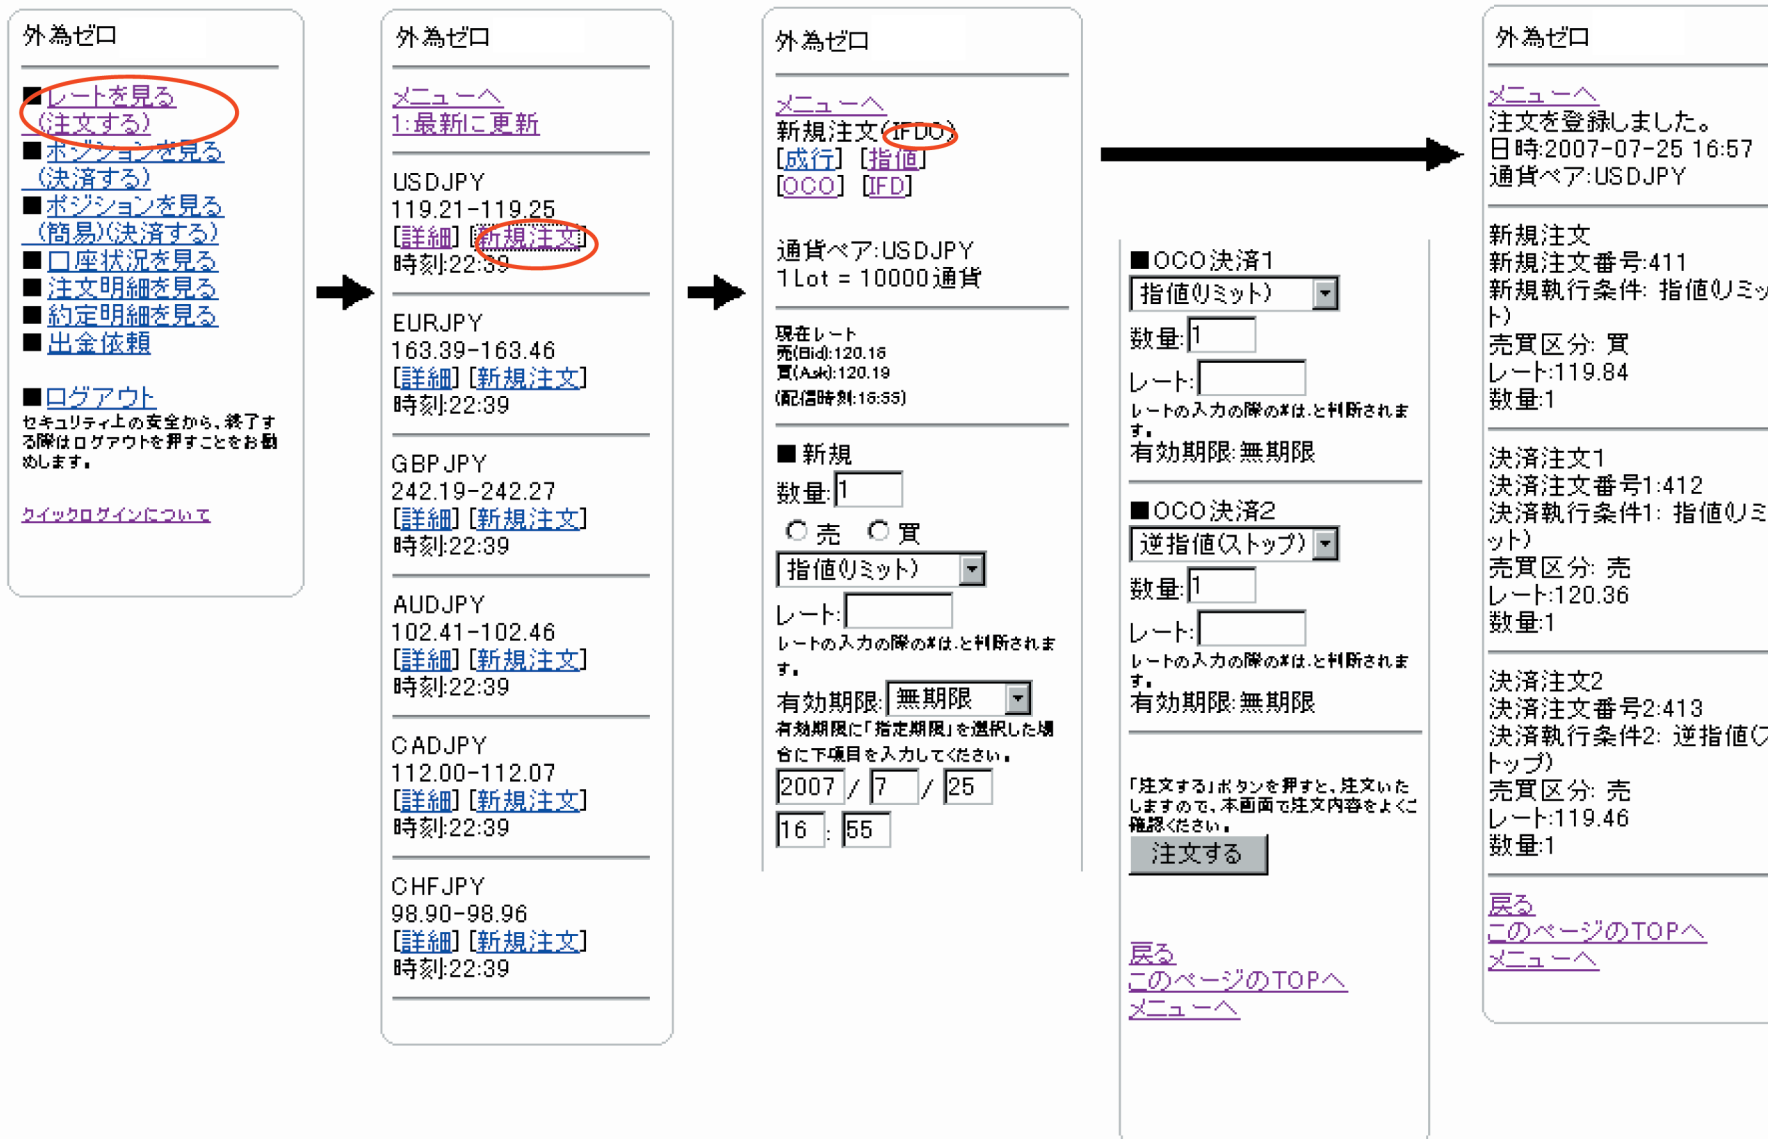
外為ゼロ

■レートを見る (注文する)
■ポジションを見る (決済する)
■ポジションを見る (簡易)(決済する)
■口座状況を見る
■注文明細を見る
■約定明細を見る
■出金依頼

■ログアウト
セキュリティ上の安全から、終了する際はログアウトを押すことをお勧めします。

クイックログインについて

外為ゼロ

メニューへ
1:最新に更新

USDJPY
119.21-119.25
[詳細] [新規注文]
時刻:22:39

EURJPY
163.39-163.46
[詳細] [新規注文]
時刻:22:39

GBPJPY
242.19-242.27
[詳細] [新規注文]
時刻:22:39

AUDJPY
102.41-102.46
[詳細] [新規注文]
時刻:22:39

CADJPY
112.00-112.07
[詳細] [新規注文]
時刻:22:39

CHFJPY
98.90-98.96
[詳細] [新規注文]
時刻:22:39

外為ゼロ

メニューへ
新規注文(IFDO)
[成行] [指値]
[OCO] [IFD]

通貨ペア:USDJPY
1Lot = 10000通貨

現在レート
売(Bid):120.16
買(Ask):120.19
(配信時刻:16:55)

■新規
数量: 1
○売 ○買
指値(リミット)
レート:
レートの入力の際の*は.と判断されます。
有効期限: 無期限
有効期限に「指定期限」を選択した場合に下項目を入力してください。
2007 / 7 / 25
16 : 55

■OCO決済1
指値(リミット)
数量: 1
レート:
レートの入力の際の*は.と判断されます。
有効期限:無期限

■OCO決済2
逆指値(ストップ)
数量: 1
レート:
レートの入力の際の*は.と判断されます。
有効期限:無期限

「注文する」ボタンを押すと、注文いたしますので、本画面で注文内容をよくご確認ください。
注文する

戻る
このページのTOPへ
メニューへ

外為ゼロ

メニューへ
注文を登録しました。
日時:2007-07-25 16:57
通貨ペア:USDJPY

新規注文
新規注文番号:411
新規執行条件: 指値(リミット)
売買区分: 買
レート:119.84
数量:1

決済注文1
決済注文番号1:412
決済執行条件1: 指値(リミット)
売買区分: 売
レート:120.36
数量:1

決済注文2
決済注文番号2:413
決済執行条件2: 逆指値(ストップ)
売買区分: 売
レート:119.46
数量:1

戻る
このページのTOPへ
メニューへ